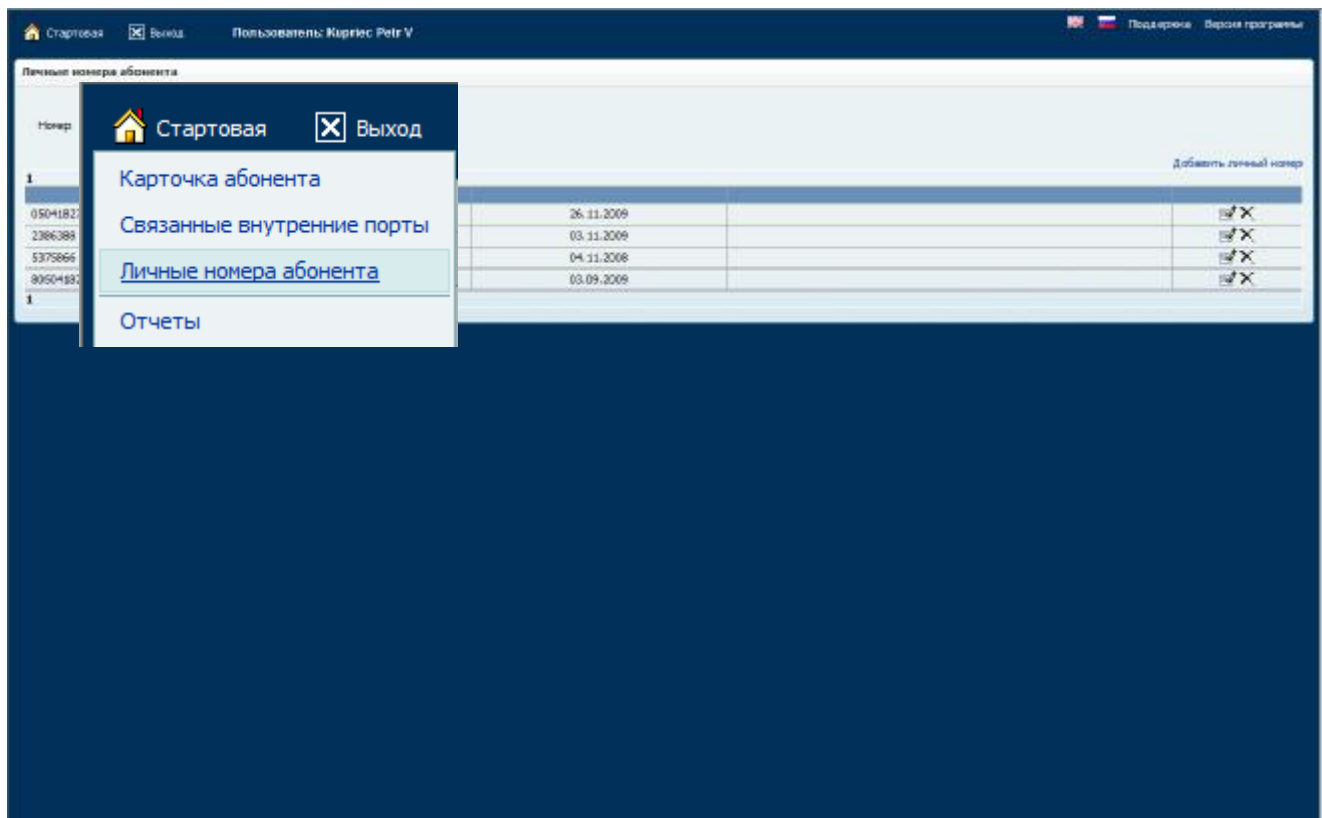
Стартовая Выход Пользователь: Kupriec Petr V

Поддержка Версия программы

Личные номера абонента

Номер

Стартовая Выход

Карточка абонента

Связанные внутренние порты

Личные номера абонента

Отчеты

1

Добавить личный номер

| | | | |
|---|---|---|---|
| 05041827 | 26.11.2009 | | |
| 2386388 | 03.11.2009 | | |
| 5375866 | 04.11.2008 | | |
| 80504182 | 03.09.2009 | | |

1